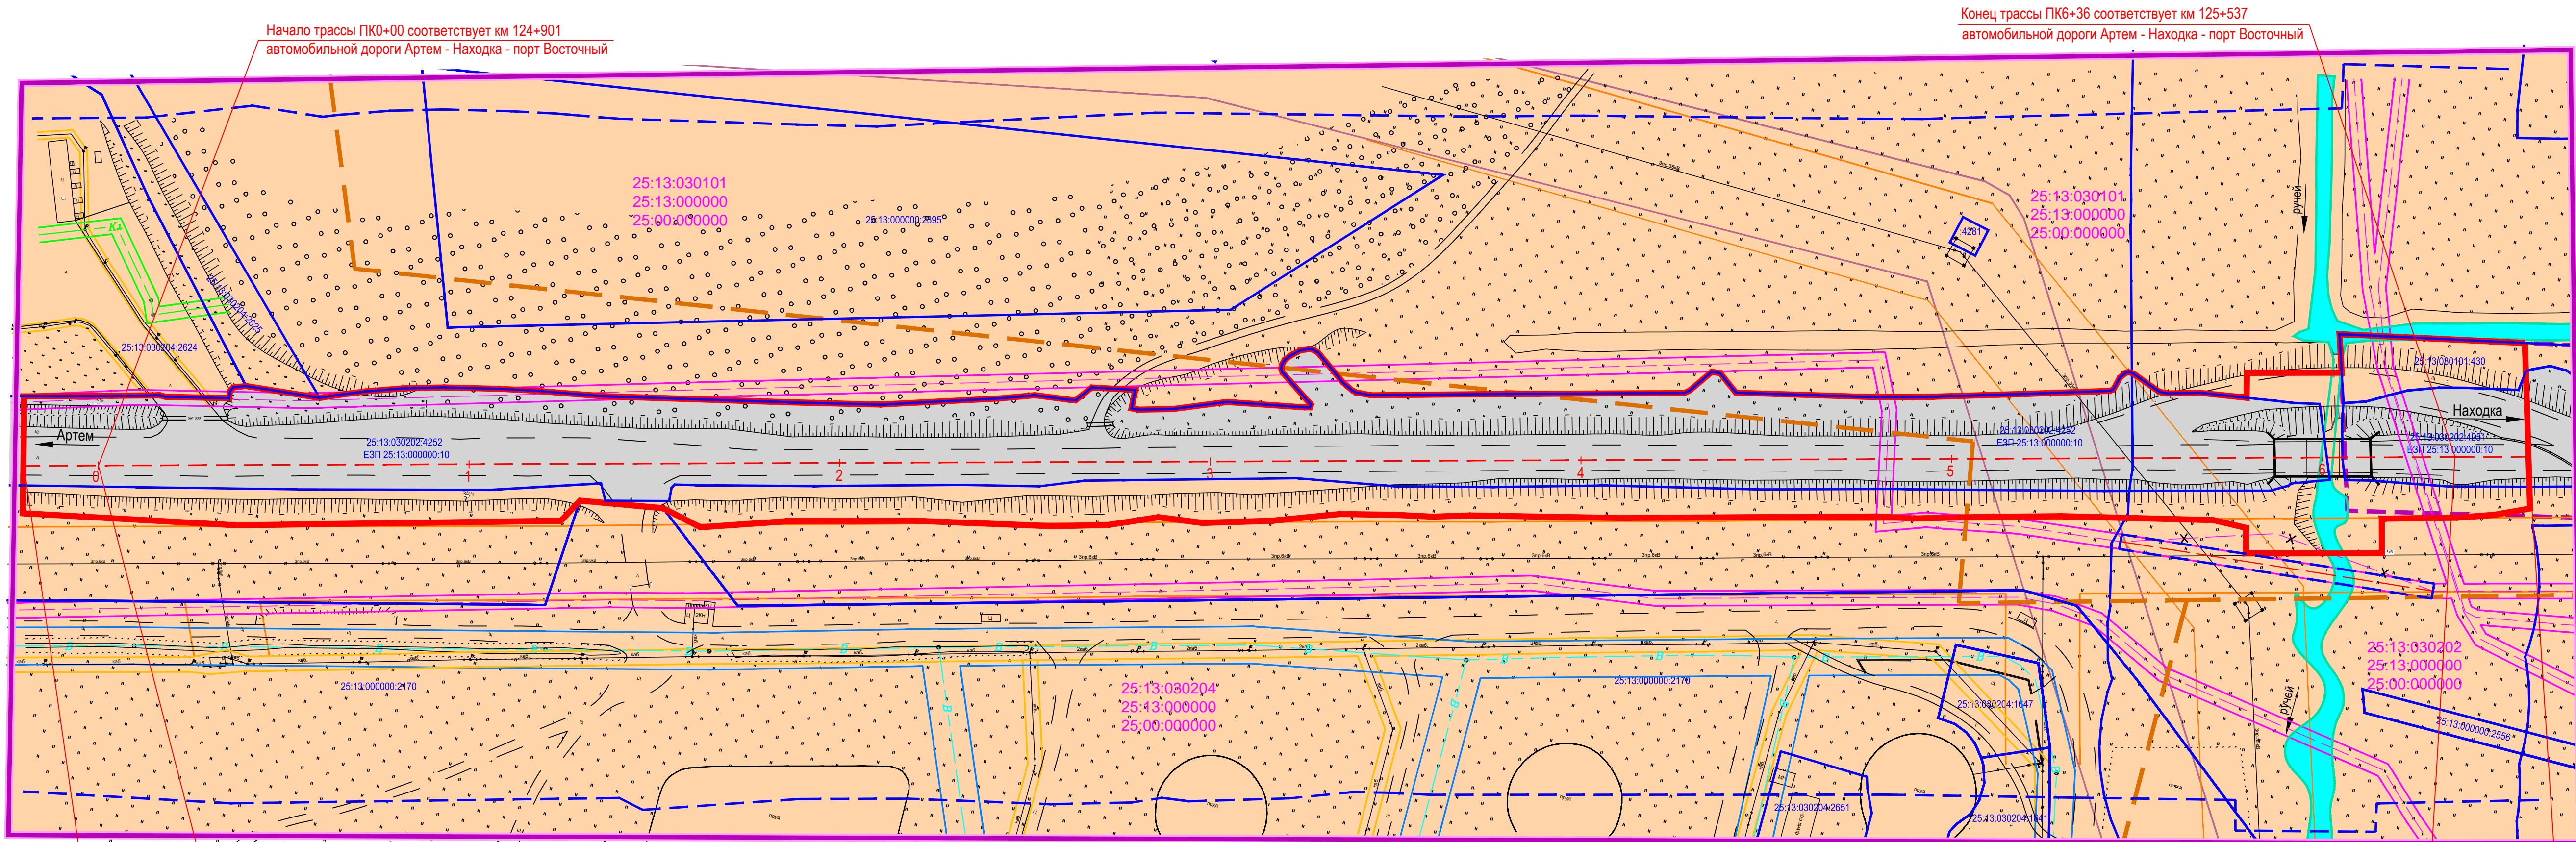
Начало трассы ПК0+00 соответствует км 124+901
автомобильной дороги Артем - Находка - порт Восточный

Конец трассы ПК6+36 соответствует км 125+537
автомобильной дороги Артем - Находка - порт Восточный

25:13:030101
25:13:000000
25:00:000000

25:13:000000:2595

25:13:030101
25:13:000000
25:00:000000

4281

ручей

25:13:030204:2624

25:13:030101:430

Находка

Артем

25:13:030202:4252
ЕЗП 25:13:000000:10

25:13:030202:4252
ЕЗП 25:13:000000:10

25:13:030202:4991
ЕЗП 25:13:000000:10

0
1
2
3
4
5
6

25:13:000000:2170

25:13:030204
25:13:000000
25:00:000000

25:13:000000:2176

25:13:030204:1647

25:13:030202
25:13:000000
25:00:000000

ручей

25:13:000000:2556

25:13:030204:2651

25:13:030204:1641